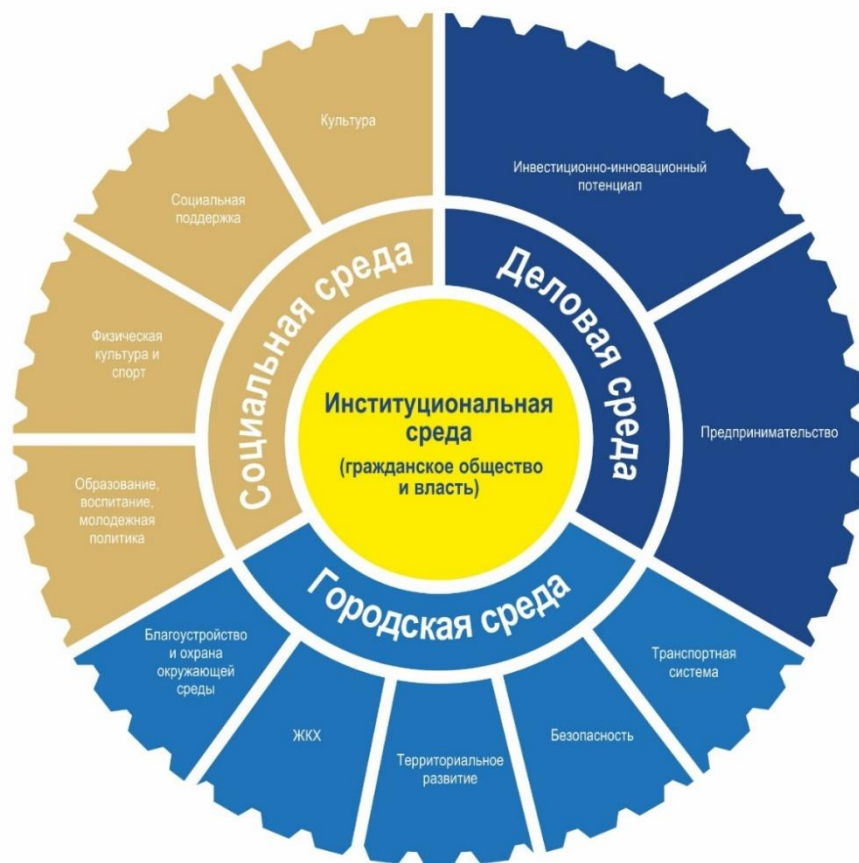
Институциональная среда (гражданское общество и власть)

Социальная среда

Культура

Социальная поддержка

Физическая культура и спорт

Образование, воспитание, молодежная политика

Деловая среда

Инвестиционно-инновационный потенциал

Предпринимательство

Городская среда

Транспортная система

Безопасность

Территориальное развитие

ЖКХ

Благоустройство и охрана окружающей среды